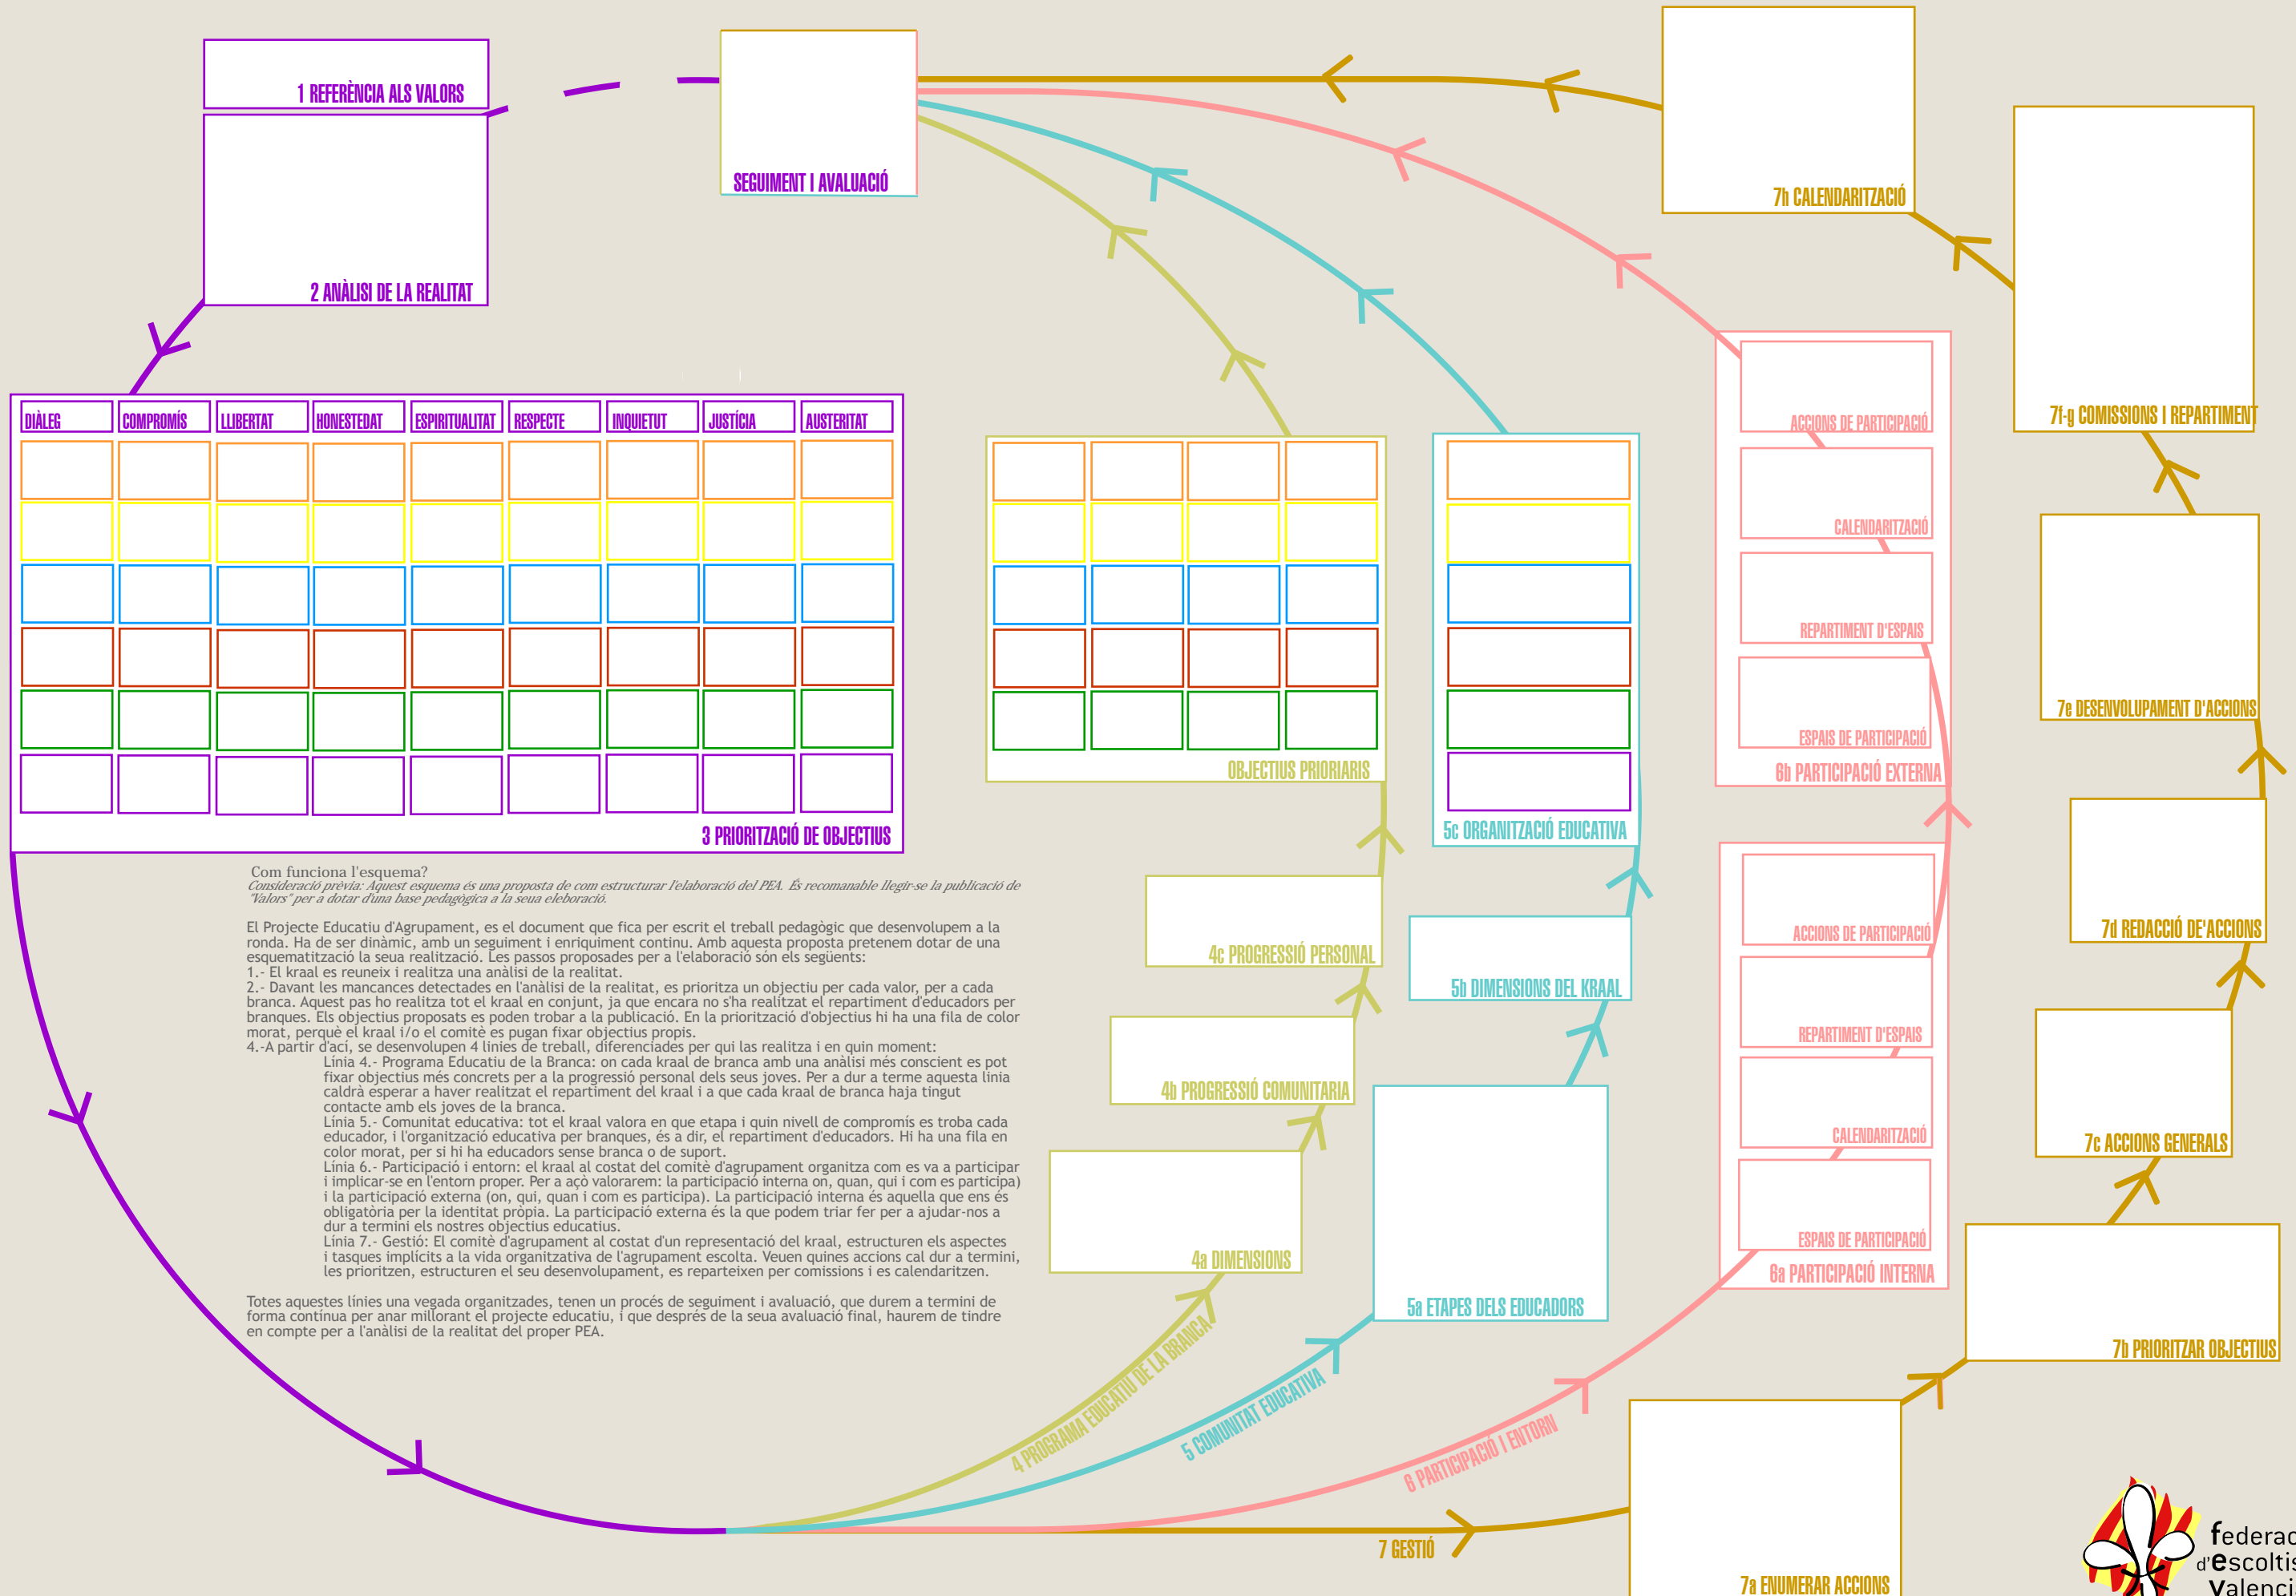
1 REFERÈNCIA ALS VALORS

2 ANÀLISI DE LA REALITAT

SEGUIMENT I AVALUACIÓ

7h CALENDARITZACIÓ

7f-g COMISSIONS I REPARTIMENT

| DIÀLEG | COMPROMÍS | LLIBERTAT | HONESTEDAT | ESPIRITUALITAT | RESPECTE | INQUIETUT | JUSTÍCIA | AUSTERITAT |
|---|---|---|---|---|---|---|---|---|

3 PRIORITZACIÓ DE OBJECTIUS

OBJECTIUS PRIORIARIS

5c ORGANITZACIÓ EDUCATIVA

ACCIONS DE PARTICIPACIÓ

CALENDARITZACIÓ

REPARTIMENT D'ESPAIS

ESPAIS DE PARTICIPACIÓ

6b PARTICIPACIÓ EXTERNA

7e DESENVOLUPAMENT D'ACCIONS

Com funciona l'esquema?
Consideració prèvia: Aquest esquema és una proposta de com estructurar l'elaboració del PEA. Ės recomanable llegir-se la publicació de "Valors" per a dotar d'una base pedagògica a la seua eleboració.

El Projecte Educatiu d'Agrupament, es el document que fica per escrit el treball pedagògic que desenvolupem a la ronda. Ha de ser dinàmic, amb un seguiment i enriquiment continu. Amb aquesta proposta pretenem dotar de una esquematització la seua realització. Les passos proposades per a l'elaboració són els següents:
1.- El kraal es reuneix i realitza una anàlisi de la realitat.
2.- Davant les mancances detectades en l'anàlisi de la realitat, es prioritza un objectiu per cada valor, per a cada branca. Aquest pas ho realitza tot el kraal en conjunt, ja que encara no s'ha realitzat el repartiment d'educadors per branques. Els objectius proposats es poden trobar a la publicació. En la priorització d'objectius hi ha una fila de color morat, perquè el kraal i/o el comitè es pugan fixar objectius propis.
4.-A partir d'ací, se desenvolupen 4 línies de treball, diferenciades per qui las realitza i en quin moment:
Línia 4.- Programa Educatiu de la Branca: on cada kraal de branca amb una anàlisi més conscient es pot fixar objectius més concrets per a la progressió personal dels seus joves. Per a dur a terme aquesta línia caldrà esperar a haver realitzat el repartiment del kraal i a que cada kraal de branca haja tingut contacte amb els joves de la branca.
Línia 5.- Comunitat educativa: tot el kraal valora en que etapa i quin nivell de compromís es troba cada educador, i l'organització educativa per branques, és a dir, el repartiment d'educadors. Hi ha una fila en color morat, per si hi ha educadors sense branca o de suport.
Línia 6.- Participació i entorn: el kraal al costat del comitè d'agrupament organitza com es va a participar i implicar-se en l'entorn proper. Per a açò valorarem: la participació interna on, quan, qui i com es participa) i la participació externa (on, qui, quan i com es participa). La participació interna és aquella que ens és obligatòria per la identitat pròpia. La participació externa és la que podem triar fer per a ajudar-nos a dur a termini els nostres objectius educatius.
Línia 7.- Gestió: El comitè d'agrupament al costat d'un representació del kraal, estructuren els aspectes i tasques implícits a la vida organitzativa de l'agrupament escolta. Veuen quines accions cal dur a termini, les prioritzen, estructuren el seu desenvolupament, es reparteixen per comissions i es calendaritzen.

Totes aquestes línies una vegada organitzades, tenen un procés de seguiment i avaluació, que durem a termini de forma continua per anar millorant el projecte educatiu, i que després de la seua avaluació final, haurem de tindre en compte per a l'anàlisi de la realitat del proper PEA.

4c PROGRESSIÓ PERSONAL

5b DIMENSIONS DEL KRAAL

4b PROGRESSIÓ COMUNITARIA

4a DIMENSIONS

5a ETAPES DELS EDUCADORS

ACCIONS DE PARTICIPACIÓ

REPARTIMENT D'ESPAIS

CALENDARITZACIÓ

ESPAIS DE PARTICIPACIÓ

6a PARTICIPACIÓ INTERNA

7d REDACCIÓ DE'ACCIONS

7c ACCIONS GENERALS

7b PRIORITZAR OBJECTIUS

4 PROGRAMA EDUCATIU DE LA BRANCA

5 COMUNITAT EDUCATIVA

6 PARTICIPACIÓ I ENTORN

7 GESTIÓ

7a ENUMERAR ACCIONS

federac
d'escoltis
Valenci